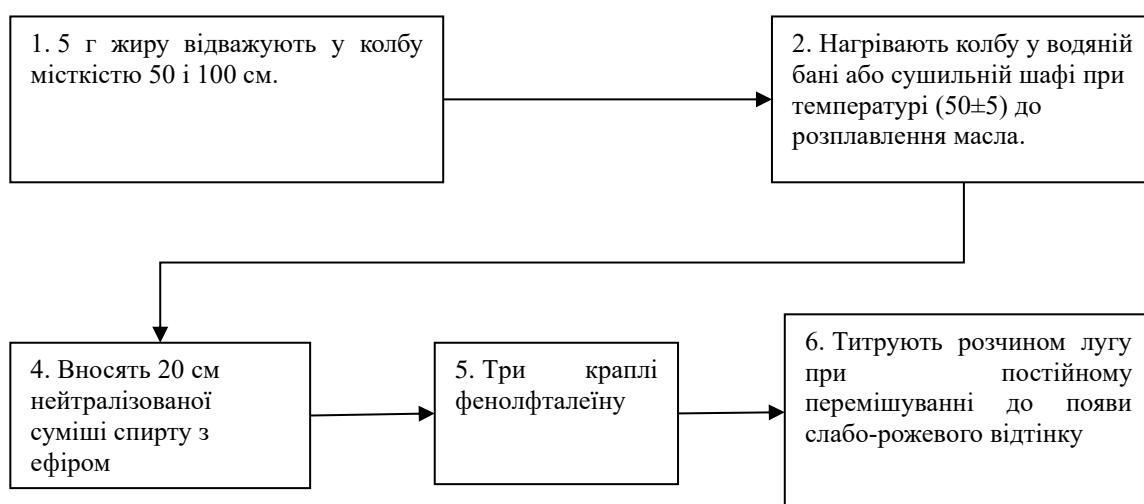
1. 5 г жиру відважують у колбу місткістю 50 і 100 см.

2. Нагрівають колбу у водяній бані або сушильній шафі при температурі (50±5) до розплавлення масла.

4. Вносять 20 см нейтралізованої суміші спирту з ефіром

5. Три краплі фенолфталеїну

6. Титрують розчином лугу при постійному перемішуванні до появи слабо-рожевого відтінку